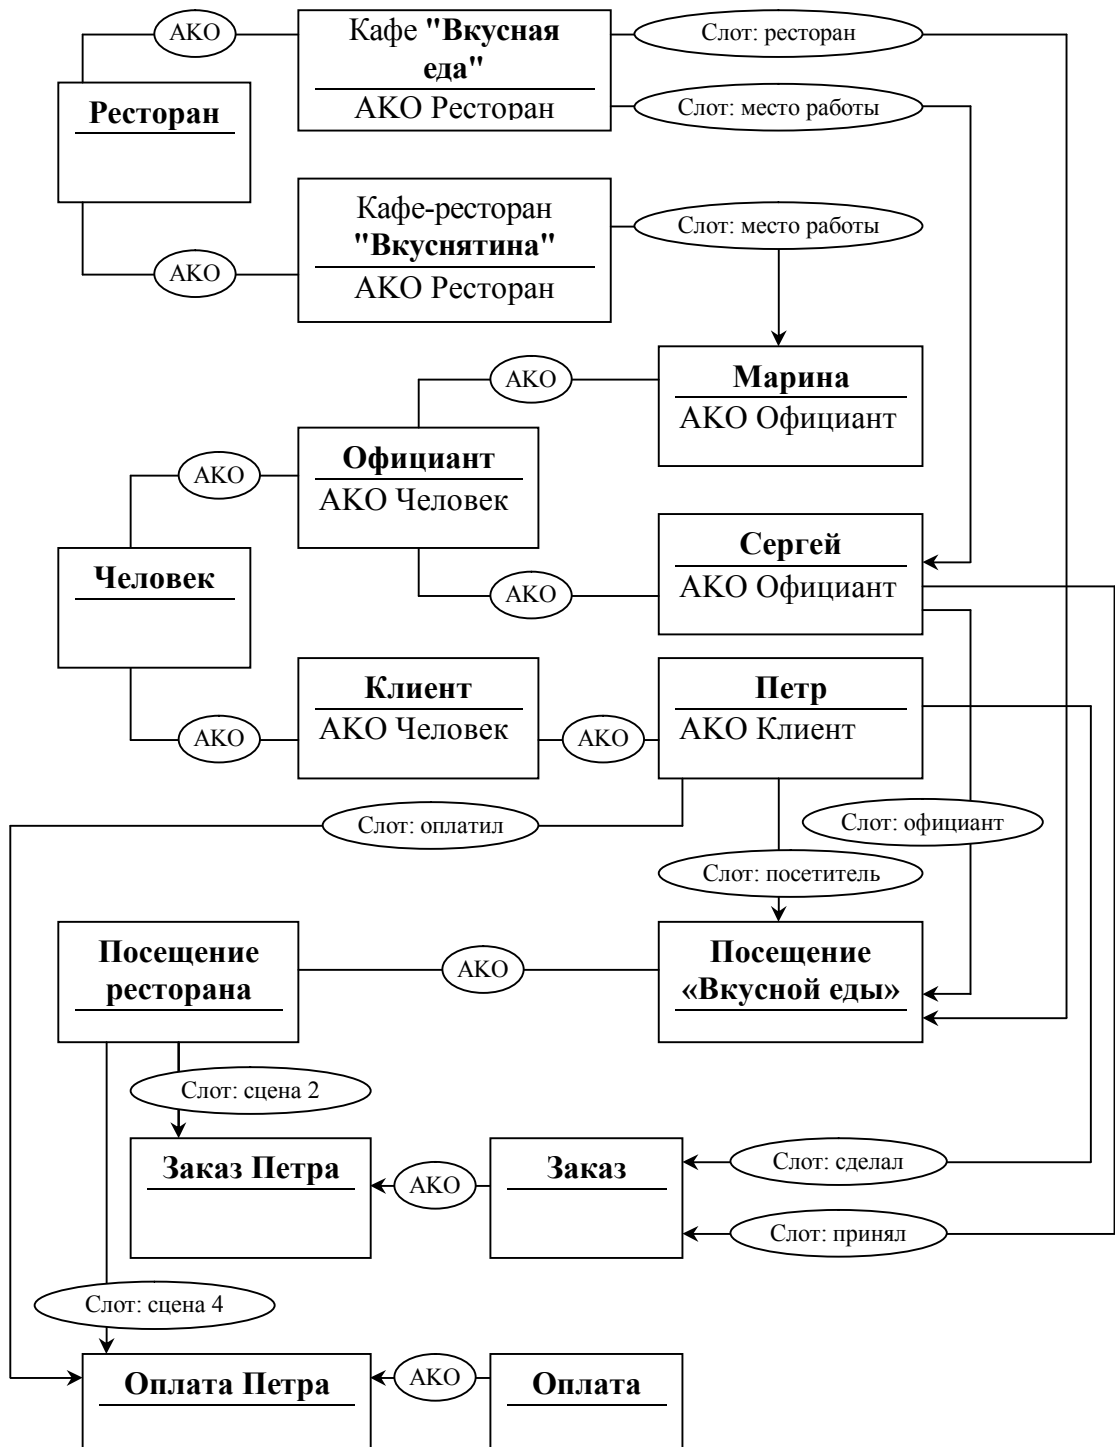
АКО

Кафе "Вкусная еда"

АКО Ресторан

Слот: ресторан

Слот: место работы

Ресторан

Кафе-ресторан "Вкуснятина"

АКО Ресторан

АКО

Слот: место работы

АКО

Марина

АКО Официант

АКО

Официант

АКО Человек

Сергей

АКО Официант

Человек

АКО

Клиент

АКО Человек

АКО

Петр

АКО Клиент

АКО

Слот: оплатил

Слот: официант

Слот: посетитель

Посещение ресторана

АКО

Посещение «Вкусной еды»

Слот: сцена 2

Заказ Петра

АКО

Заказ

Слот: сделал

Слот: принял

Слот: сцена 4

Оплата Петра

АКО

Оплата